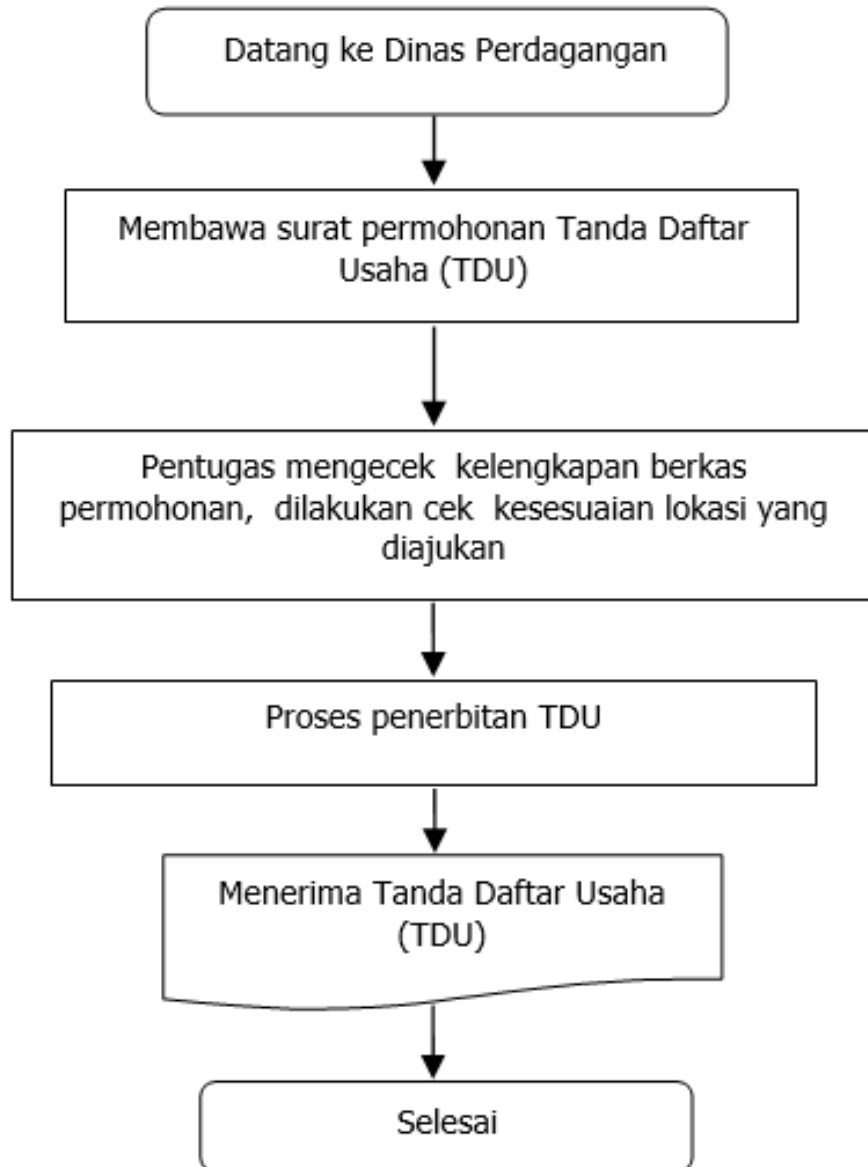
Datang ke Dinas Perdagangan

Membawa surat permohonan Tanda Daftar Usaha (TDU)

Pentugas mengecek kelengkapan berkas permohonan, dilakukan cek kesesuaian lokasi yang diajukan

Proses penerbitan TDU

Menerima Tanda Daftar Usaha (TDU)

Selesai